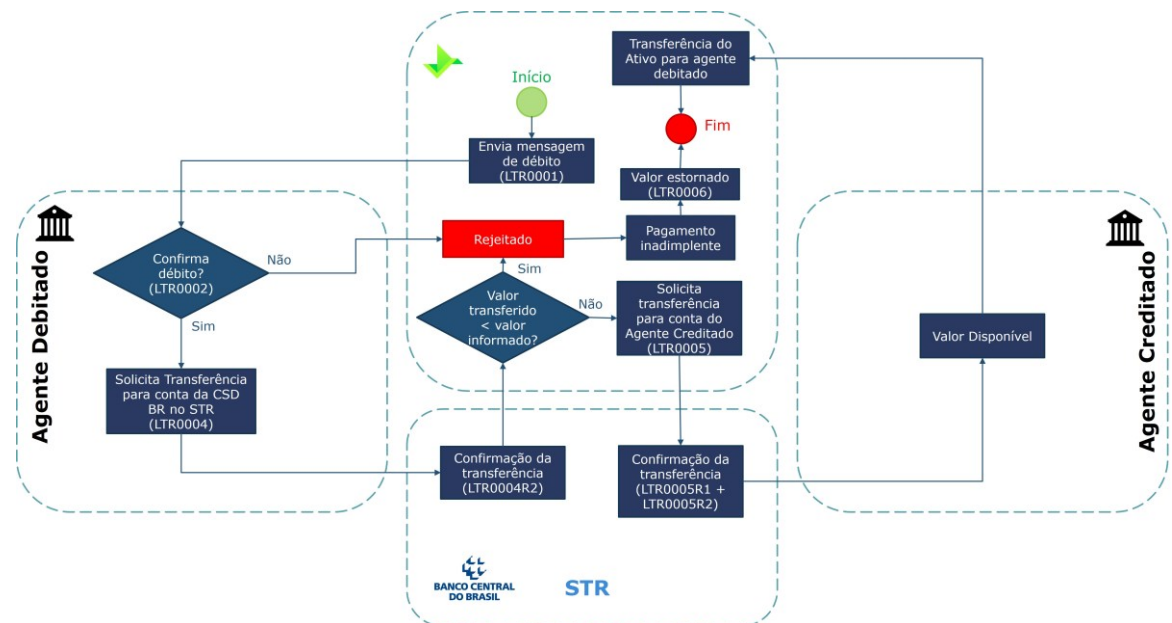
Agente Debitado

Início

Envia mensagem de débito (LTR0001)

Confirma débito? (LTR0002)

Não

Sim

Solicita Transferência para conta da CSD BR no STR (LTR0004)

Rejeitado

Sim

Valor transferido < valor informado?

Não

Transferência do Ativo para agente debitado

Fim

Valor estornado (LTR0006)

Pagamento inadimplente

Solicita transferência para conta do Agente Creditado (LTR0005)

Confirmação da transferência (LTR0004R2)

Confirmação da transferência (LTR0005R1 + LTR0005R2)

BANCO CENTRAL DO BRASIL

STR

Valor Disponível

Agente Creditado